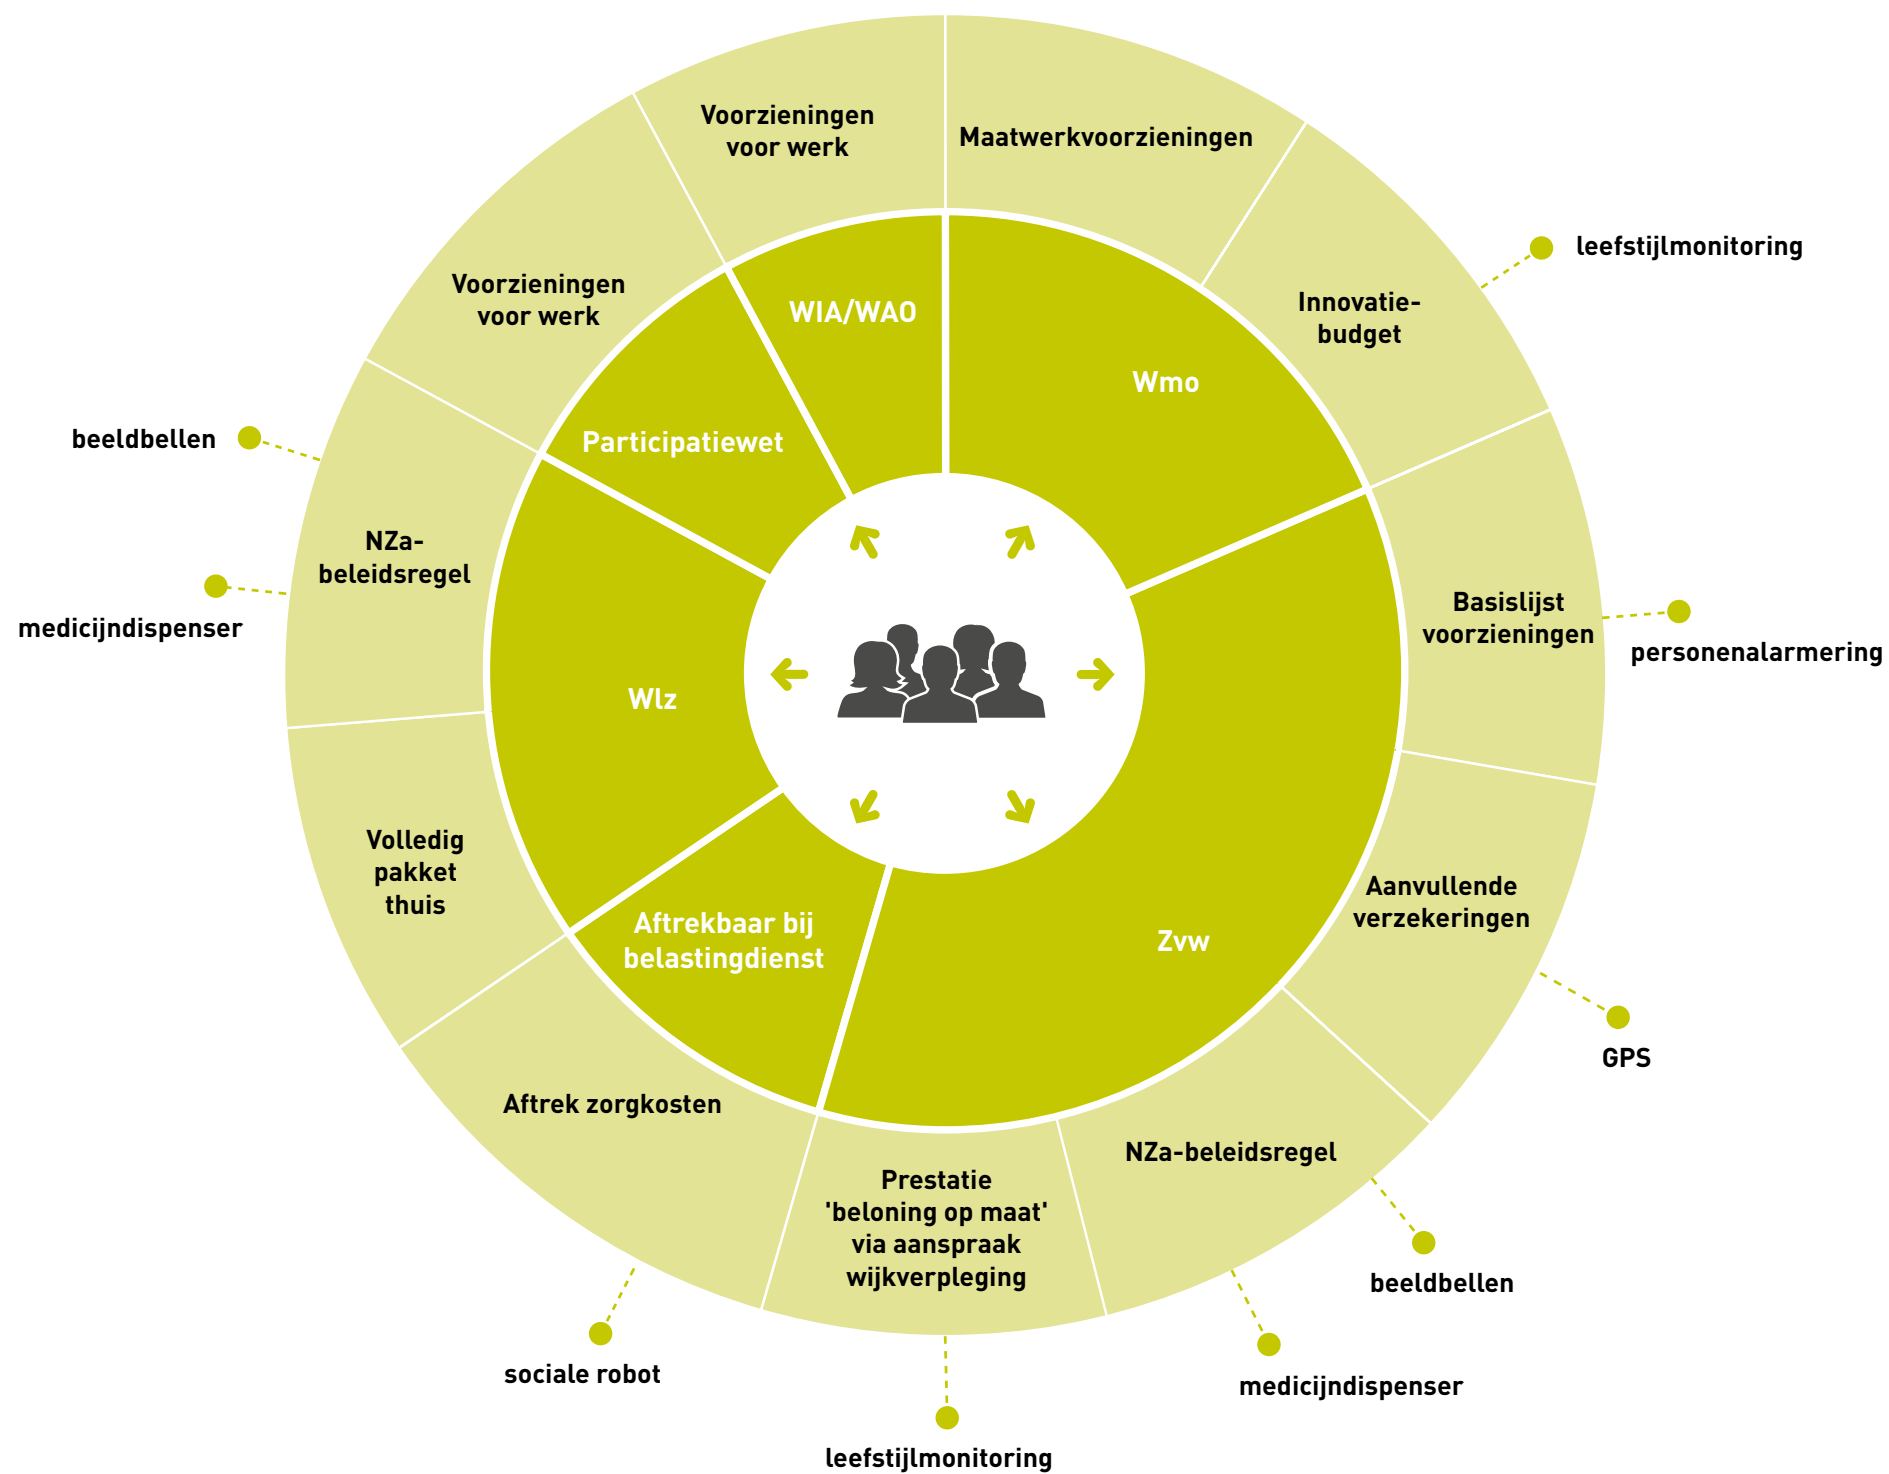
Voorzieningen voor werk

Maatwerkvoorzieningen

leefstijlmonitoring

Voorzieningen voor werk

WIA/WAO

Innovatiebudget

Wmo

beeldbellen

Participatiewet

NZa-beleidsregel

medicijndispenser

Basislijst voorzieningen

personenalarmering

Wlz

Volledig pakket thuis

Aanvullende verzekeringen

Aftrekbaar bij belastingdienst

Zvw

GPS

Aftrek zorgkosten

NZa-beleidsregel

Prestatie 'beloning op maat' via aanspraak wijkverpleging

beeldbellen

sociale robot

medicijndispenser

leefstijlmonitoring